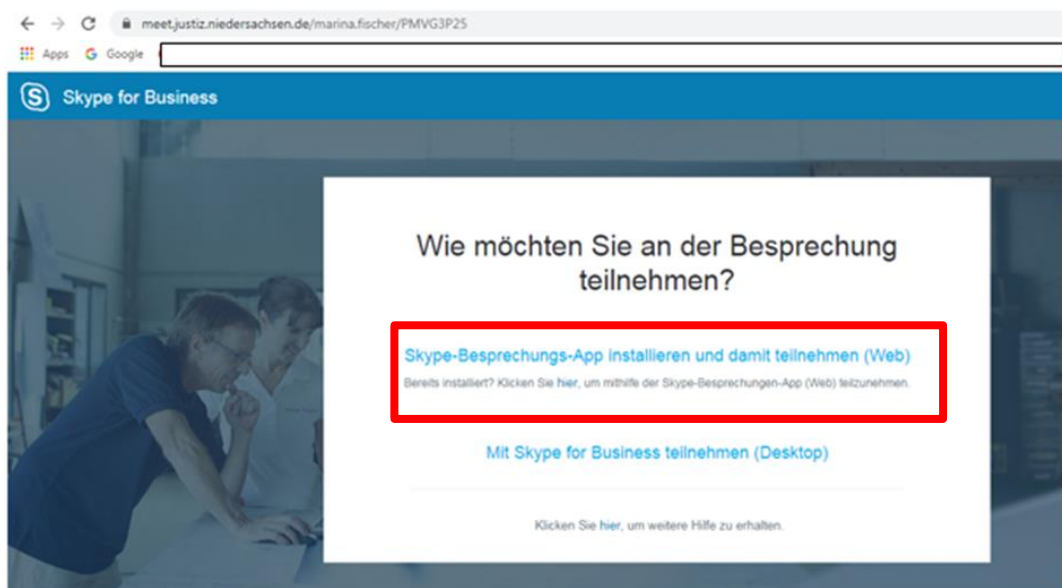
meet.justiz.niedersachsen.de/marina.fischer/PMVG3P25

Apps Google

Skype for Business

Wie möchten Sie an der Besprechung teilnehmen?

Skype-Besprechungs-App installieren und damit teilnehmen (Web)

Bereits installiert? Klicken Sie hier, um mithilfe der Skype-Besprechungen-App (Web) teilzunehmen.

Mit Skype for Business teilnehmen (Desktop)

Klicken Sie hier, um weitere Hilfe zu erhalten.